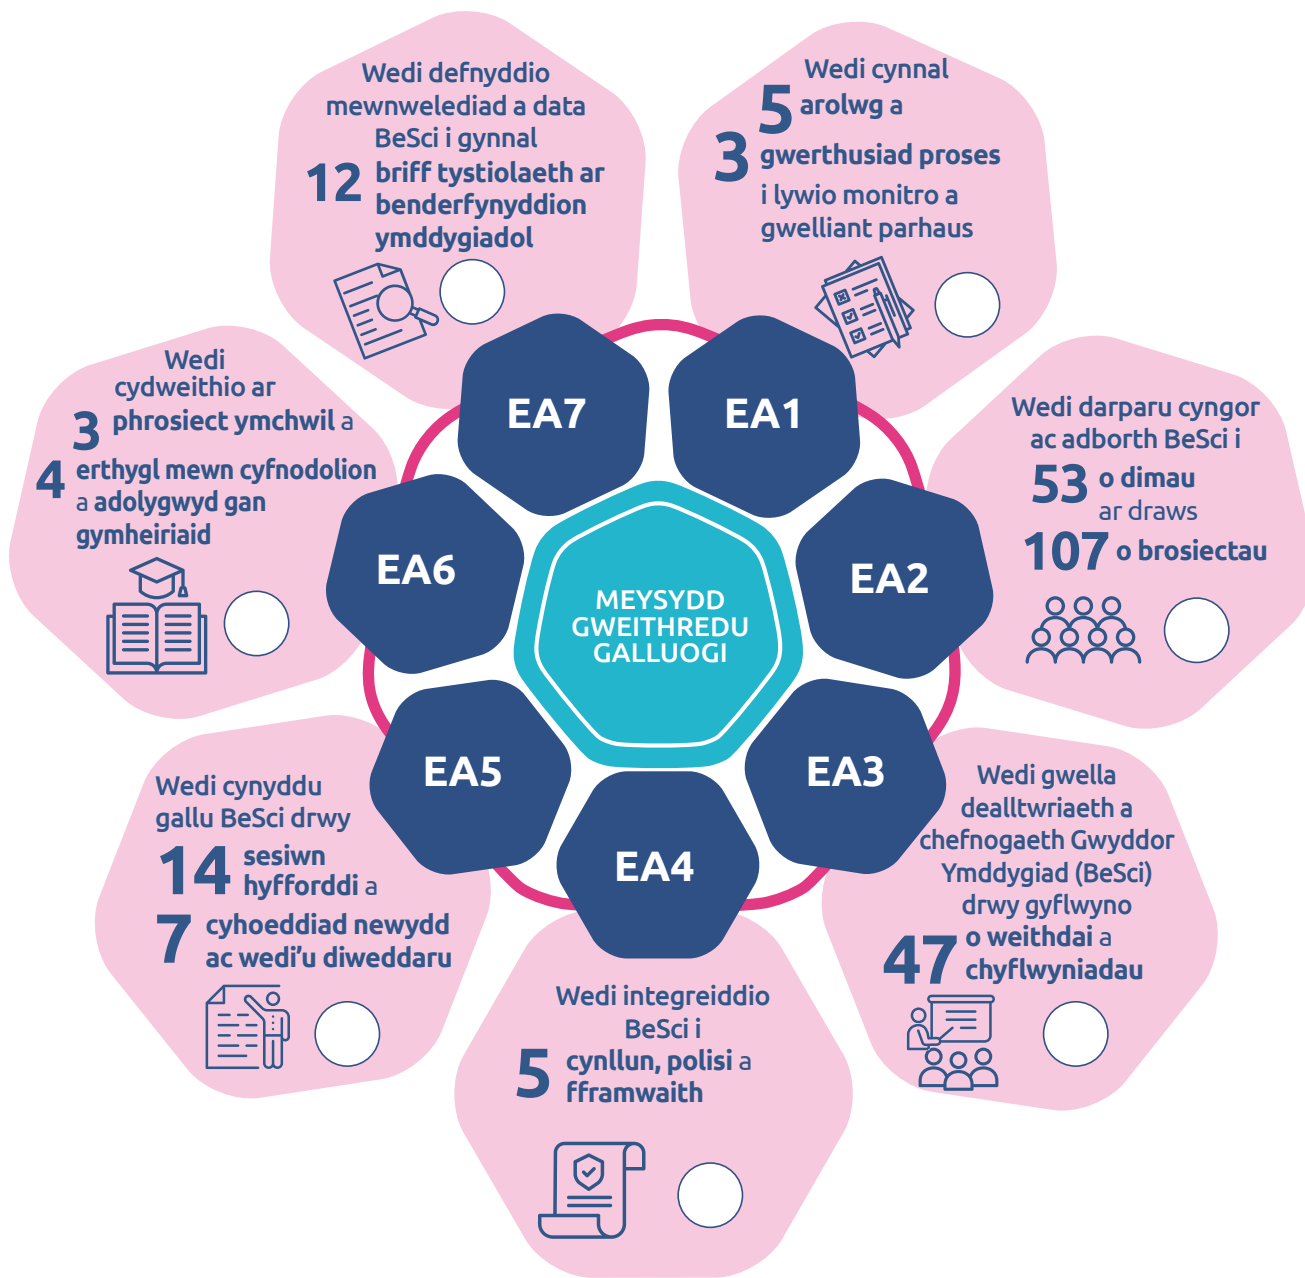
Wedi defnyddio mewnwelediad a data BeSci i gynnal 12 briff tystiolaeth ar benderfynyddion ymddygiadol

Wedi cynnal 5 arolwg a 3 gwerthusiad proses i lywio monitro a gwelliant parhaus

Wedi cydweithio ar 3 phrosiect ymchwil a 4 erthygl mewn cyfnodolion a adolygwyd gan gymheiriaid

Wedi darparu cyngor ac adborth BeSci i 53 o dimau ar draws 107 o brosiectau

EA7

EA1

EA6

MEYSYDD GWEITHREDU GALLUOGI

EA2

EA5

EA3

EA4

Wedi cynyddu gallu BeSci drwy 14 sesiwn hyfforddi a 7 cyhoeddiad newydd ac wedi'u diweddaru

Wedi gwella dealltwriaeth a chefnogaeth Gwyddor Ymddygiad (BeSci) drwy gyflwyno 47 o weithdai a chyflwyniadau

Wedi integreiddio BeSci i 5 cynllun, polisi a fframwaith